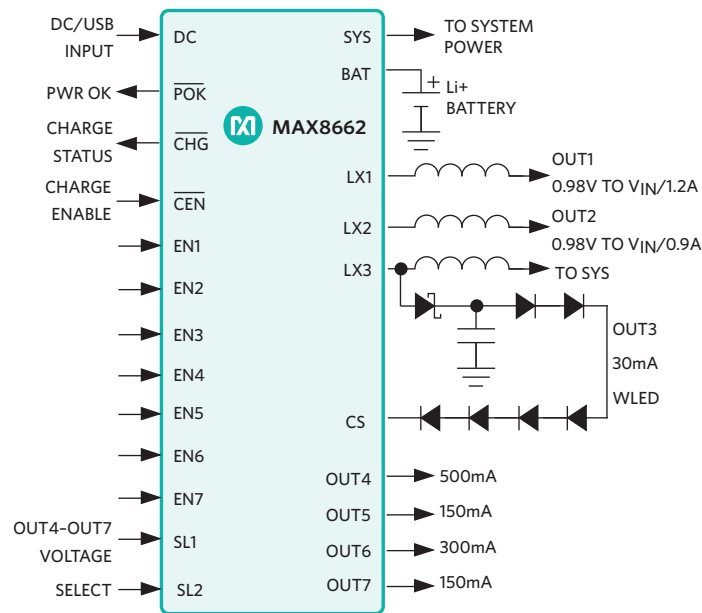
DC/USB INPUT
DC
SYS
TO SYSTEM POWER
BAT
+ Li+ BATTERY
PWR OK
$\overline{\text{POK}}$
MAX8662
CHARGE STATUS
$\overline{\text{CHG}}$
CHARGE ENABLE
$\overline{\text{CEN}}$
LX1
OUT1
0.98V TO $V_{IN}$/1.2A
LX2
OUT2
0.98V TO $V_{IN}$/0.9A
LX3
TO SYS
EN1
EN2
EN3
OUT3
30mA
EN4
WLED
EN5
CS
EN6
EN7
OUT4
500mA
OUT5
150mA
OUT4–OUT7 VOLTAGE
SL1
OUT6
300mA
SELECT
SL2
OUT7
150mA